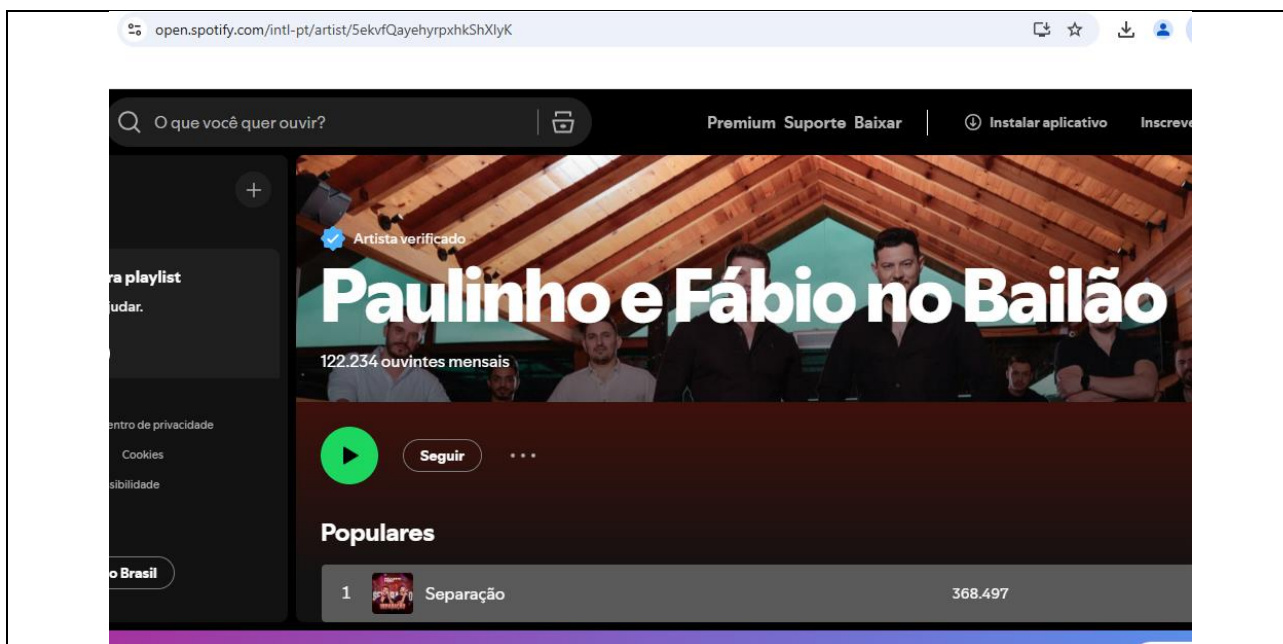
open.spotify.com/intl-pt/artist/5ekvfQayehyrpxhkShXlyK

O que você quer ouvir?

Premium Suporte Baixar

Instalar aplicativo

Inscreve

ra playlist
judar.

entro de privacidade
Cookies
sibilidade

o Brasil

Artista verificado

Paulinho e Fábio no Bailão

122.234 ouvintes mensais

Seguir

Populares

1 Separação 368.497